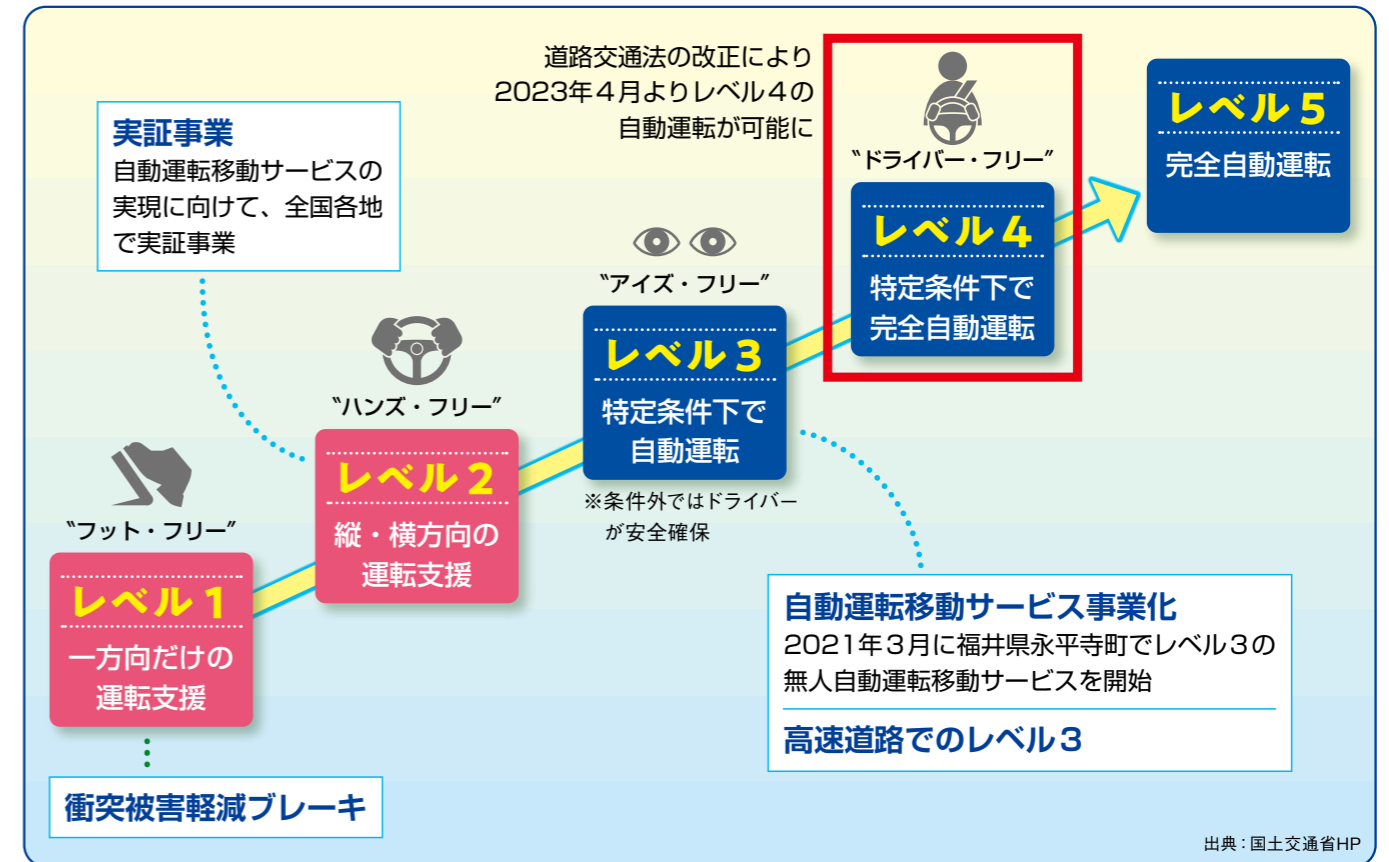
道路交通法の改正により
2023年４月よりレベル４の
自動運転が可能に

実証事業
自動運転移動サービスの実現に向けて、全国各地で実証事業

“ドライバー・フリー”

レベル４
特定条件下で完全自動運転

レベル５
完全自動運転

“アイズ・フリー”

レベル３
特定条件下で自動運転

※条件外ではドライバーが安全確保

“ハンズ・フリー”

レベル２
縦・横方向の運転支援

“フット・フリー”

レベル１
一方向だけの運転支援

衝突被害軽減ブレーキ

自動運転移動サービス事業化
2021年３月に福井県永平寺町でレベル３の無人自動運転移動サービスを開始

高速道路でのレベル３

出典：国土交通省HP